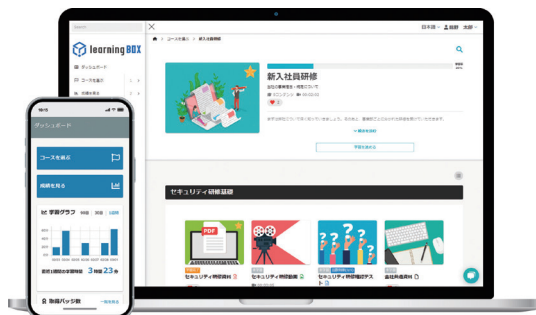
learningBOX

ダッシュボード

コースを選ぶ

新入社員研修

セキュリティ研修基礎

PDF

セキュリティ研修資料

セキュリティ研修動画

セキュリティ研修確認テスト

会社規程資料

10:25

ダッシュボード

コースを選ぶ

成績を見る

学習グラフ

3時間 23分

取得バッジ数

日本語